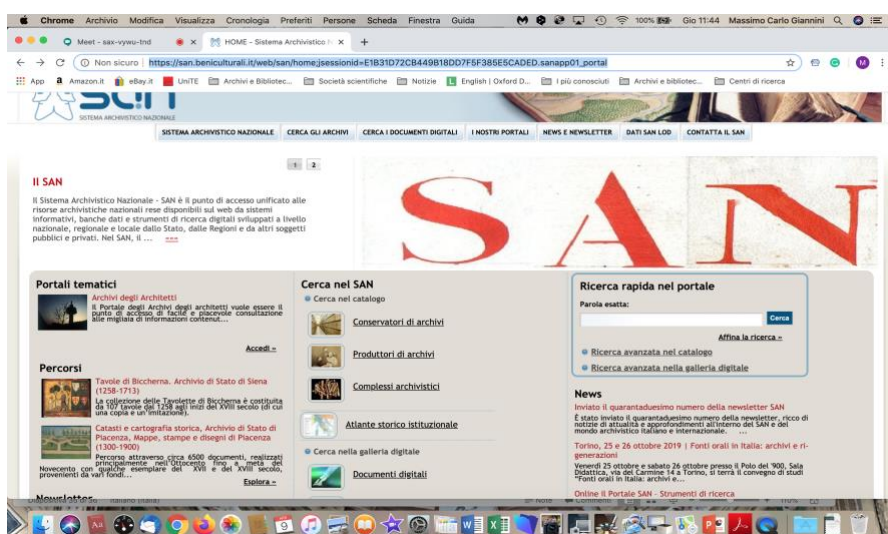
Chrome Archivio Modifica Visualizza Cronologia Preferiti Persone Scheda Finestra Guida 100% Gio 11:44 Massimo Carlo Giannini

Meet - sax-vywu-tnd × HOME - Sistema Archivistico N × +

Non sicuro | https://san.beniculturali.it/web/san/home;jsessionid=E1B31D72CB449B18DD7F5F385E5CADED.sanapp01_portal

App Amazon.it eBay.it UniTE Archivi e Bibliotec... Società scientifiche Notizie English | Oxford D... I più conosciuti Archivi e bibliotec... Centri di ricerca

SAN
SISTEMA ARCHIVISTICO NAZIONALE

SISTEMA ARCHIVISTICO NAZIONALE | CERCA GLI ARCHIVI | CERCA I DOCUMENTI DIGITALI | I NOSTRI PORTALI | NEWS E NEWSLETTER | DATI SAN LOD | CONTATTA IL SAN

1 2

Il SAN

Il Sistema Archivistico Nazionale - SAN è il punto di accesso unificato alle risorse archivistiche nazionali rese disponibili sul web da sistemi informativi, banche dati e strumenti di ricerca digitali sviluppati a livello nazionale, regionale e locale dallo Stato, dalle Regioni e da altri soggetti pubblici e privati. Nel SAN, il ... »»»

SAN

Portali tematici

Archivi degli Architetti
Il Portale degli Archivi degli architetti vuole essere il punto di accesso di facile e piacevole consultazione alle migliaia di informazioni contenut...

Accedi »

Percorsi

Tavole di Biccherna. Archivio di Stato di Siena (1258-1713)
La collezione delle Tavolette di Biccherna è costituita da 107 tavole dal 1258 agli inizi del XVIII secolo (di cui una copia e un'imitazione).

Catasti e cartografia storica, Archivio di Stato di Piacenza, Mappe, stampe e disegni di Piacenza (1300-1900)
Percorso attraverso circa 6500 documenti, realizzati principalmente nell'Ottocento fino a metà del Novecento con qualche esemplare del XVII e del XVIII secolo, provenienti da vari fondi...

Esplora »

Newsletter

Cerca nel SAN

Cerca nel catalogo

Conservatori di archivi

Produttori di archivi

Complessi archivistici

Atlante storico istituzionale

Cerca nella galleria digitale

Documenti digitali

Ricerca rapida nel portale

Parola esatta:

Cerca

Affina la ricerca »

Ricerca avanzata nel catalogo

Ricerca avanzata nella galleria digitale

News

Inviato il quarantaduesimo numero della newsletter SAN
È stato inviato il quarantaduesimo numero della newsletter, ricco di notizie di attualità e approfondimenti all'interno del SAN e del mondo archivistico italiano e internazionale. ...

Torino, 25 e 26 ottobre 2019 | Fonti orali in Italia: archivi e ri-generazioni
Venerdì 25 ottobre e sabato 26 ottobre presso il Polo del '900, Sala Didattica, via del Carmine 14 a Torino, si terrà il convegno di studi "Fonti orali in Italia: archivi e...

Online il Portale SAN - Strumenti di ricerca